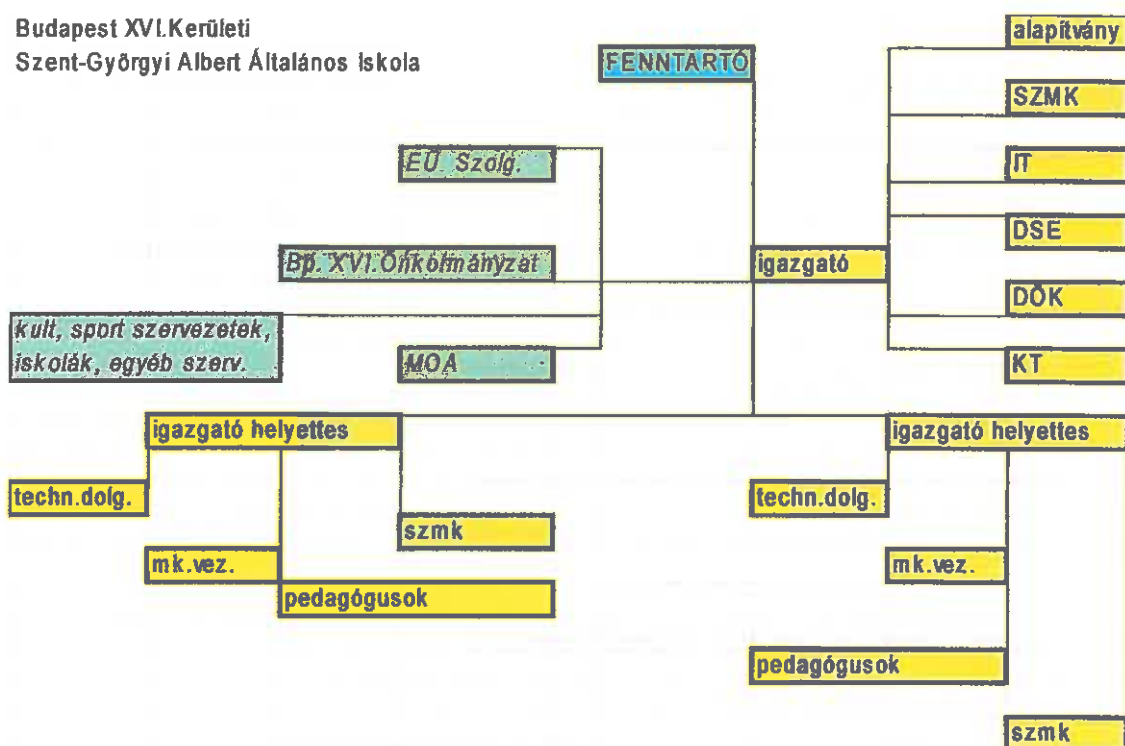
Budapest XVI.Kerületi
Szent-Györgyi Albert Általános Iskola

FENNTARTÓ

alapítvány

SZMK

IT

DSE

DÖK

KT

EÜ. Szolg.

Bp. XVI.Önkormányzat

igazgató

kult, sport szervezetek, iskolák, egyéb szerv.

MOA

igazgató helyettes

igazgató helyettes

techn.dolg.

techn.dolg.

szmk

mk.vez.

mk.vez.

pedagógusok

pedagógusok

szmk